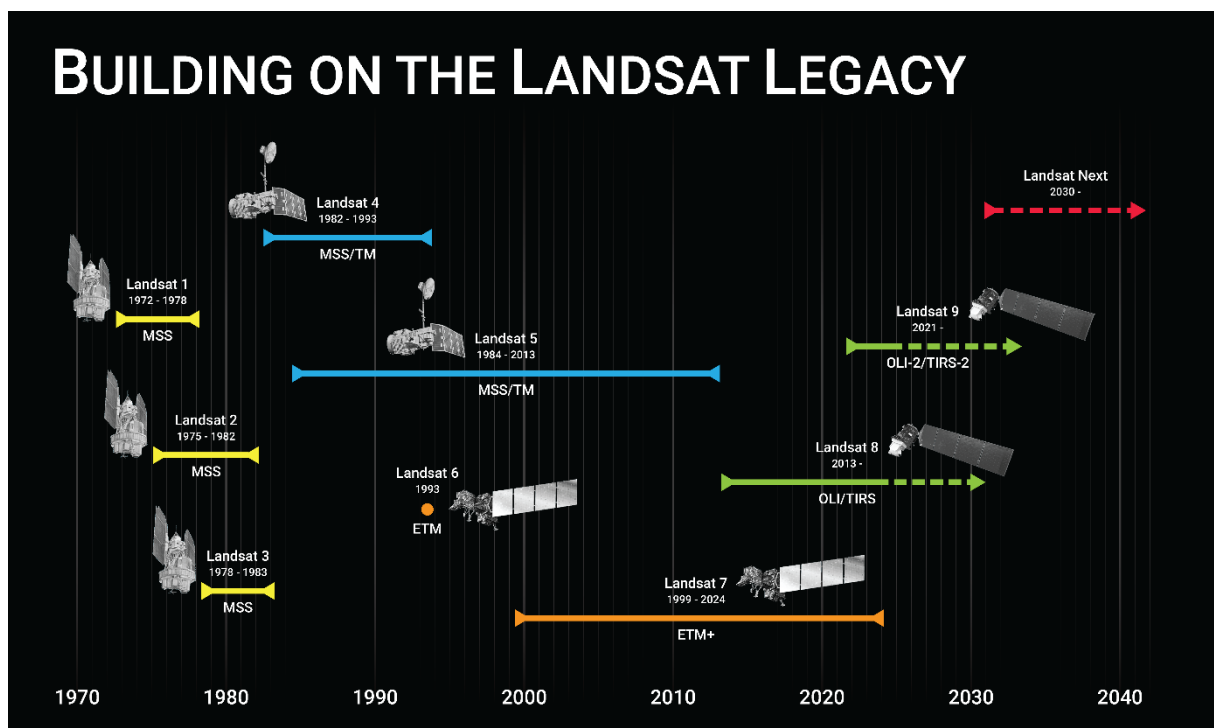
BUILDING ON THE LANDSAT LEGACY

Landsat Next
2030 -

Landsat 4
1982 - 1993
MSS/TM

Landsat 1
1972 - 1978
MSS

Landsat 9
2021 -
OLI-2/TIRS-2

Landsat 5
1984 - 2013
MSS/TM

Landsat 2
1975 - 1982
MSS

Landsat 8
2013 -
OLI/TIRS

Landsat 6
1993
ETM

Landsat 3
1978 - 1983
MSS

Landsat 7
1999 - 2024
ETM+

1970 1980 1990 2000 2010 2020 2030 2040